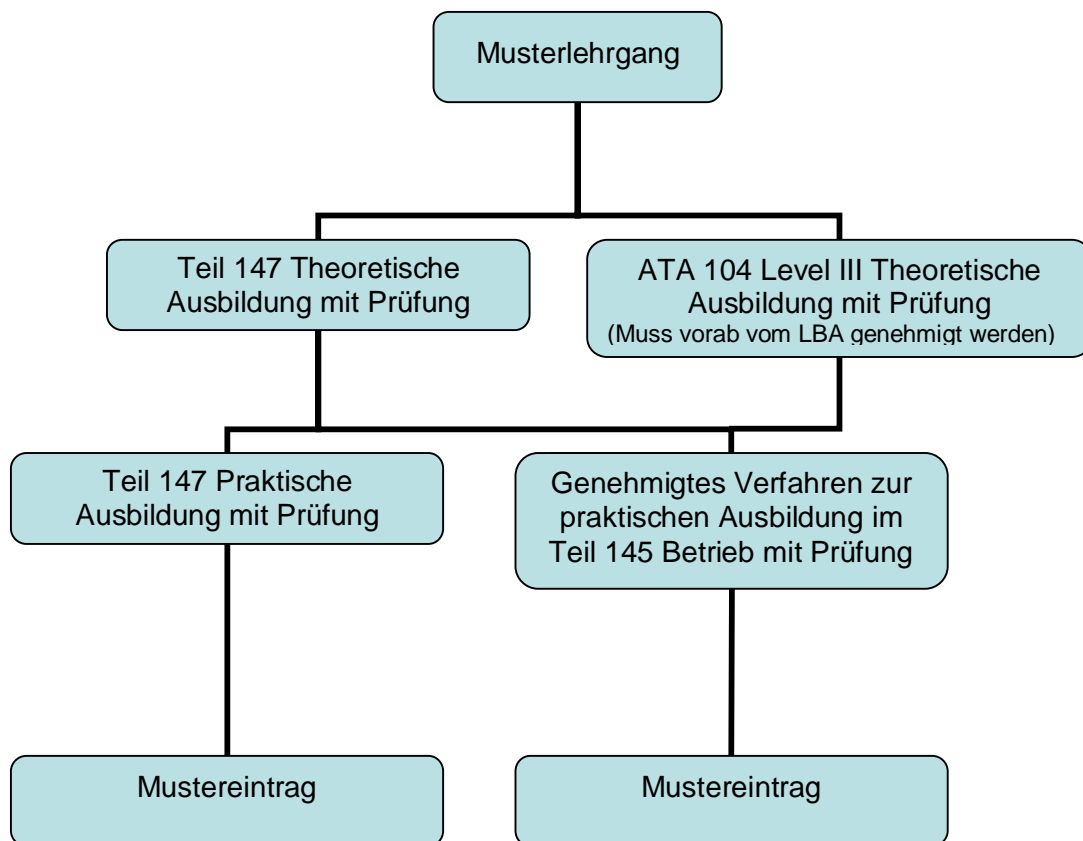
Musterlehrgang

Teil 147 Theoretische Ausbildung mit Prüfung

ATA 104 Level III Theoretische Ausbildung mit Prüfung
(Muss vorab vom LBA genehmigt werden)

Teil 147 Praktische Ausbildung mit Prüfung

Genehmigtes Verfahren zur praktischen Ausbildung im Teil 145 Betrieb mit Prüfung

Mustereintrag

Mustereintrag